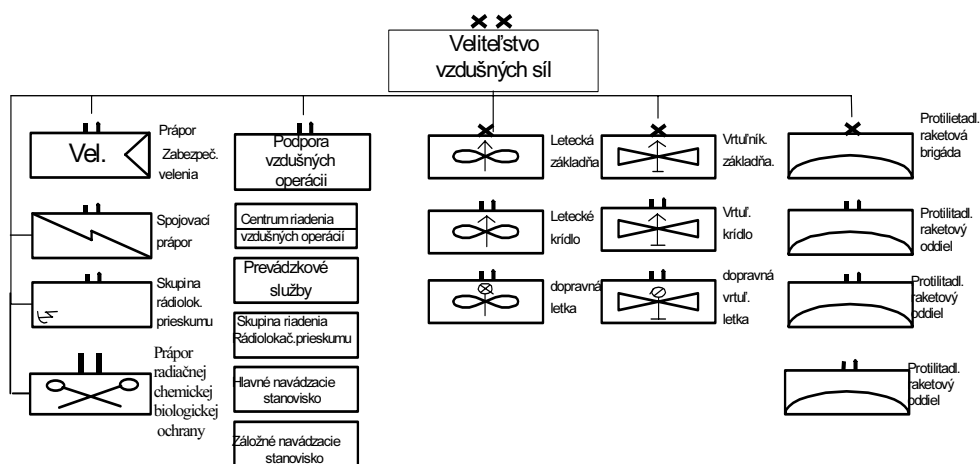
Veliteľstvo vzdušných síl

Vel.

Prápor Zabezpeč. velenia

Spojovací prápor

Skupina rádiolok. prieskumu

Prápor radiačnej chemickej biologickej ochrany

Podpora vzdušných operácii

Centrum riadenia vzdušných operácií

Prevádzkové služby

Skupina riadenia Rádiolokač.prieskumu

Hlavné navádzacie stanovisko

Záložné navádzacie stanovisko

Letecká základňa

Letecké krídlo

dopravná letka

Vrtuľník. základňa.

Vrtuľ. krídlo

dopravná vrtuľ. letka

Protilietadl. raketová brigáda

Protilitadl. raketový oddiel

Protilitadl. raketový oddiel

Protilitadl. raketový oddiel